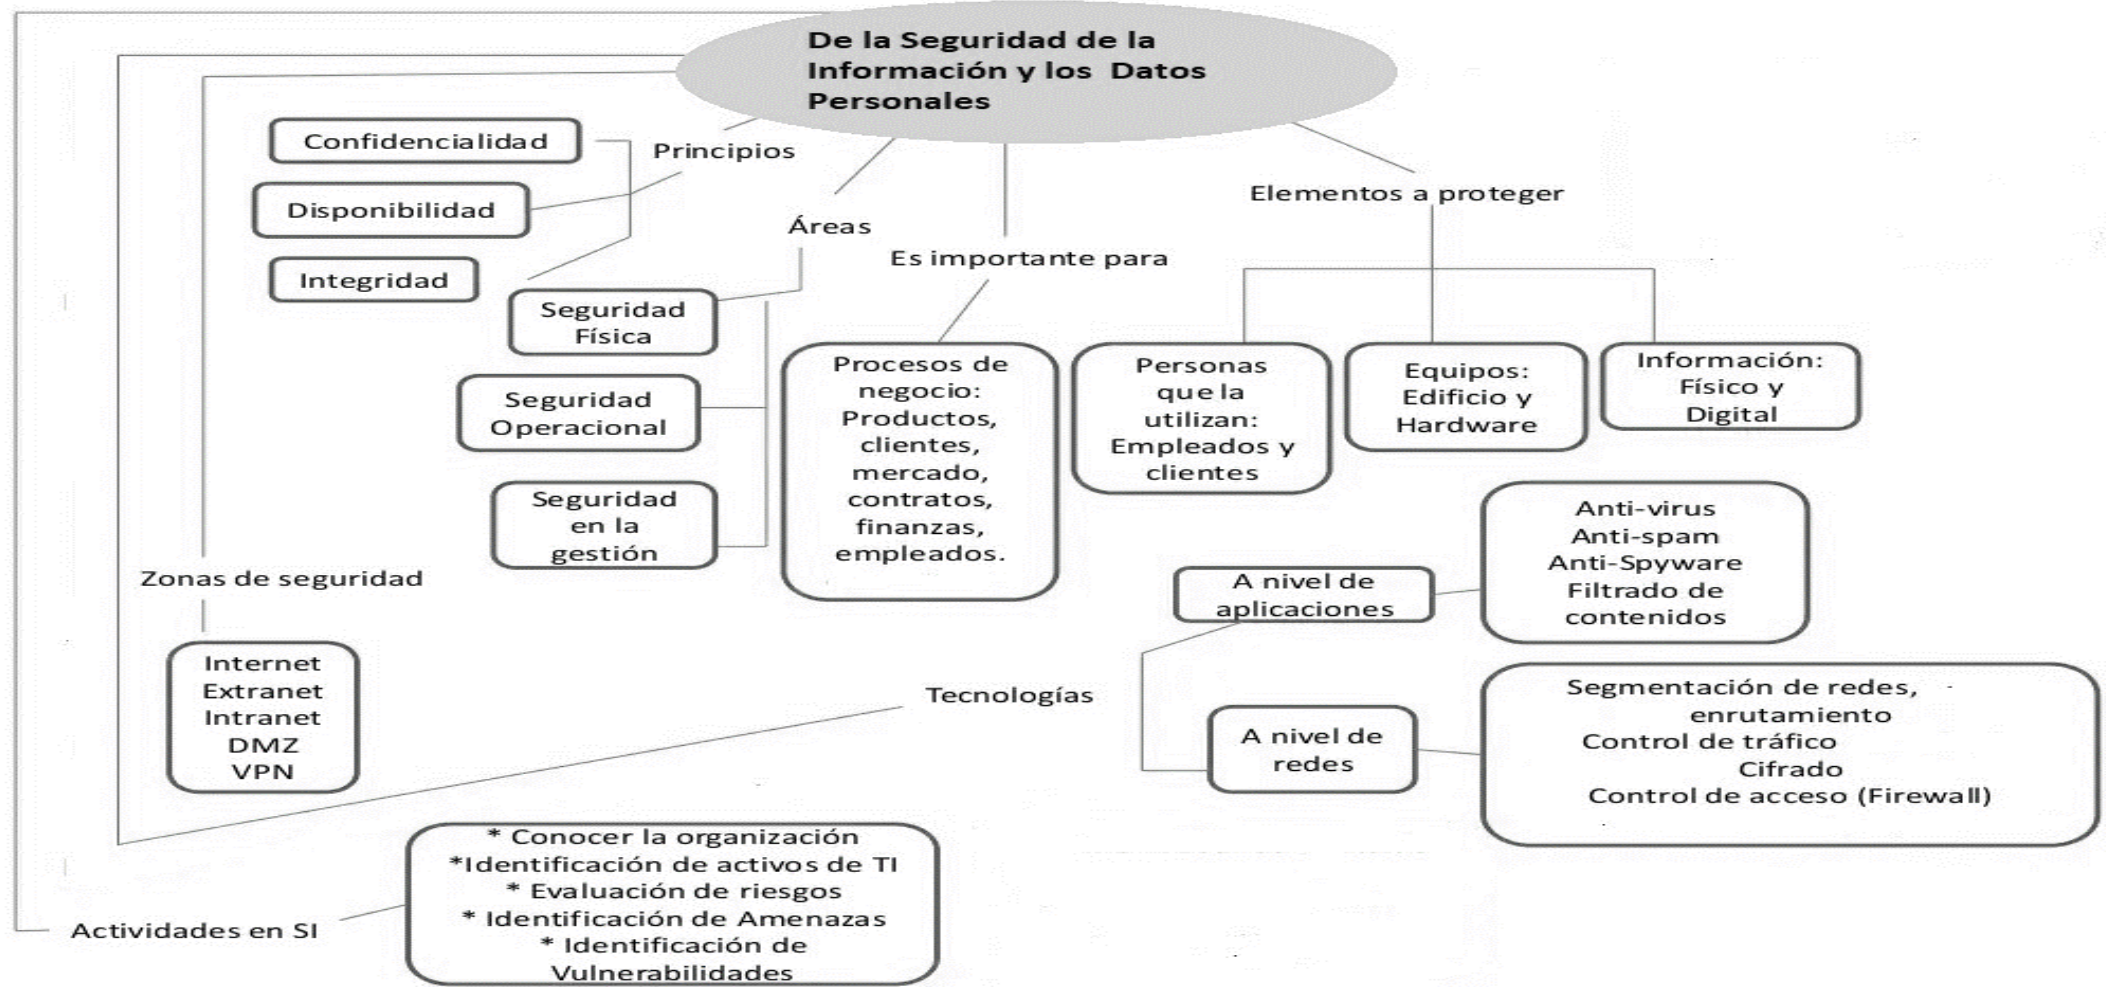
De la Seguridad de la Información y los Datos Personales

Principios

Confidencialidad

Disponibilidad

Integridad

Áreas

Seguridad Física

Seguridad Operacional

Seguridad en la gestión

Es importante para

Procesos de negocio: Productos, clientes, mercado, contratos, finanzas, empleados.

Elementos a proteger

Personas que la utilizan: Empleados y clientes

Equipos: Edificio y Hardware

Información: Físico y Digital

Zonas de seguridad

Internet
Extranet
Intranet
DMZ
VPN

Tecnologías

A nivel de aplicaciones

Anti-virus
Anti-spam
Anti-Spyware
Filtrado de contenidos

A nivel de redes

Segmentación de redes, enrutamiento
Control de tráfico
Cifrado
Control de acceso (Firewall)

Actividades en SI

* Conocer la organización
*Identificación de activos de TI
* Evaluación de riesgos
* Identificación de Amenazas
* Identificación de Vulnerabilidades